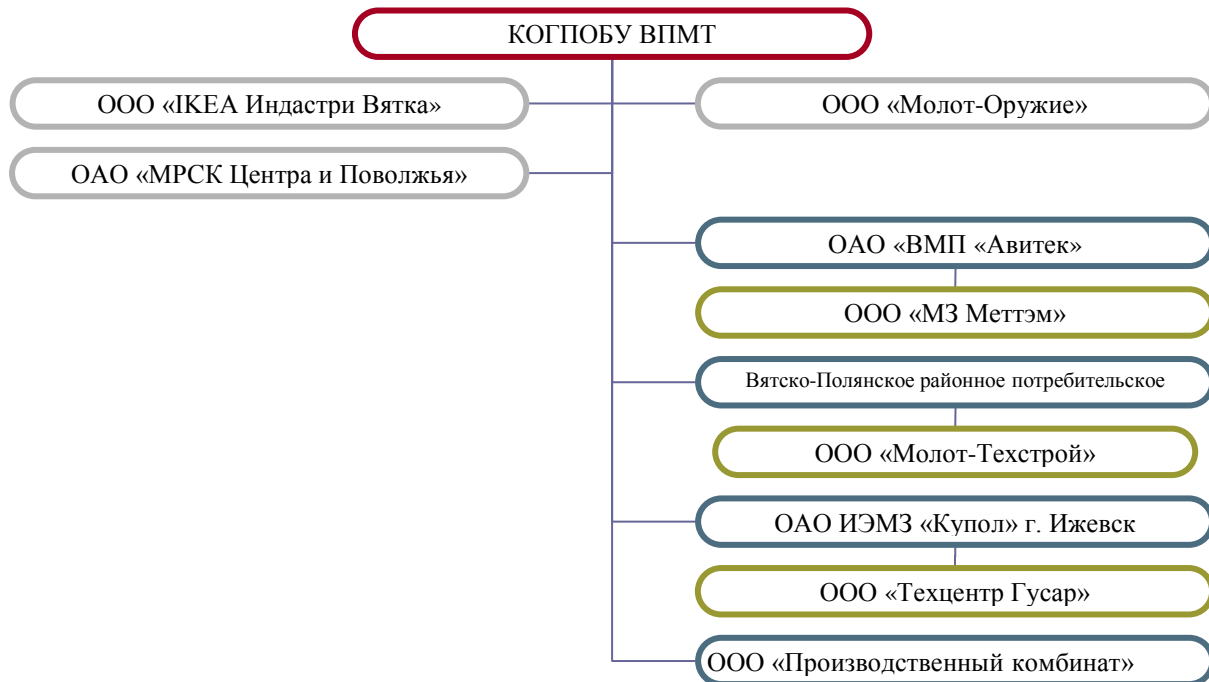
КОГПОБУ ВПМТ

ООО «IKEA Индастри Вятка»

ООО «Молот-Оружие»

ОАО «МРСК Центра и Поволжья»

ОАО «ВМП «Авитек»

ООО «МЗ Меттэм»

Вятско-Полянское районное потребительское

ООО «Молот-Техстрой»

ОАО ИЭМЗ «Купол» г. Ижевск

ООО «Техцентр Гусар»

ООО «Производственный комбинат»